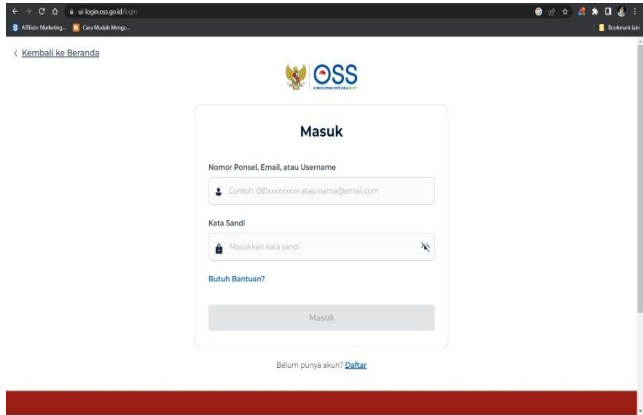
ui-login.oss.go.id/login

Affiliate Marketing... Cara Mudah Mengc...

Bookmark lain

‹ Kembali ke Beranda

OSS

Masuk

Nomor Ponsel, Email, atau Username

Contoh: 081xxxxxxxxx atau nama@email.com

Kata Sandi

Masukkan kata sandi

Butuh Bantuan?

Masuk

Belum punya akun? Daftar